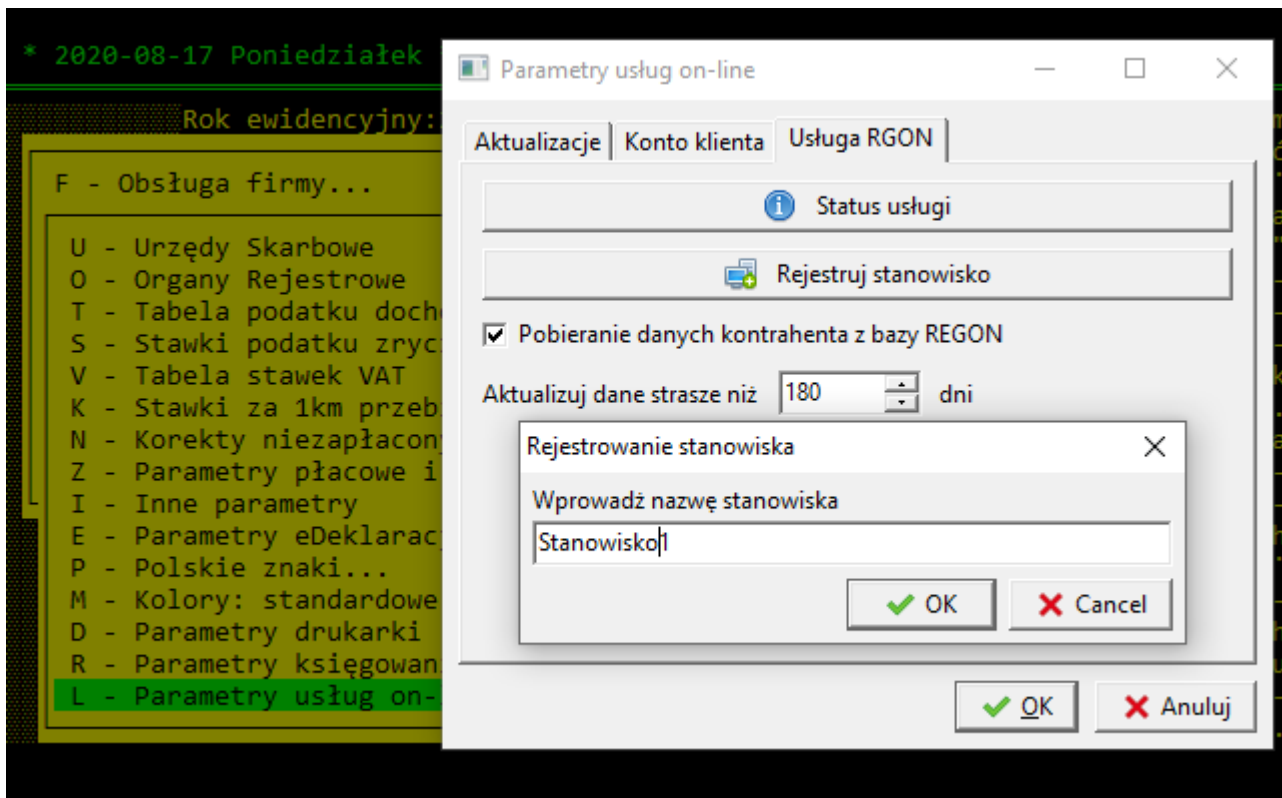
* 2020-08-17 Poniedziałek

Rok ewidencyjny:

F - Obsługa firmy...

U - Urzędy Skarbowe
O - Organy Rejestrowe
T - Tabela podatku doch
S - Stawki podatku zryc
V - Tabela stawek VAT
K - Stawki za 1km przeb
N - Korekty niezapłacon
Z - Parametry płacowe i
I - Inne parametry
E - Parametry eDeklarac
P - Polskie znaki...
M - Kolory: standardowe
D - Parametry drukarki
R - Parametry księgowan
L - Parametry usług on-

Parametry usług on-line

Aktualizacje | Konto klienta | Usługa RGON

Status usługi

Rejestruj stanowisko

Pobieranie danych kontrahenta z bazy REGON

Aktualizuj dane strasze niż 180 dni

Rejestrowanie stanowiska

Wprowadź nazwę stanowiska

Stanowisko1

OK | Cancel

OK | Anuluj